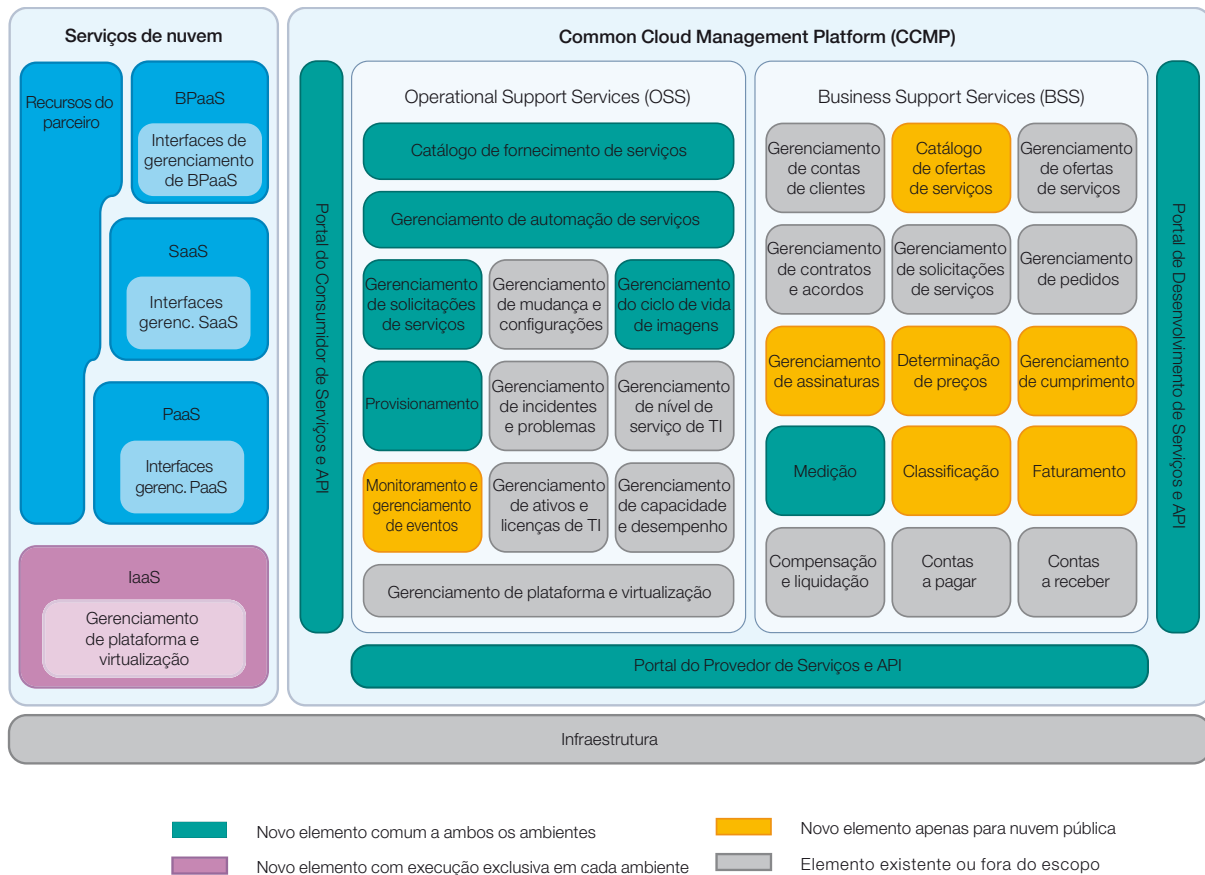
Serviços de nuvem

Recursos do parceiro

BPaaS

Interfaces de gerenciamento de BPaaS

SaaS

Interfaces gerenc. SaaS

PaaS

Interfaces gerenc. PaaS

IaaS

Gerenciamento de plataforma e virtualização

Common Cloud Management Platform (CCMP)

Portal do Consumidor de Serviços e API

Operational Support Services (OSS)

Catálogo de fornecimento de serviços

Gerenciamento de automação de serviços

Gerenciamento de solicitações de serviços

Gerenciamento de mudança e configurações

Gerenciamento do ciclo de vida de imagens

Provisionamento

Gerenciamento de incidentes e problemas

Gerenciamento de nível de serviço de TI

Monitoramento e gerenciamento de eventos

Gerenciamento de ativos e licenças de TI

Gerenciamento de capacidade e desempenho

Gerenciamento de plataforma e virtualização

Business Support Services (BSS)

Gerenciamento de contas de clientes

Catálogo de ofertas de serviços

Gerenciamento de ofertas de serviços

Gerenciamento de contratos e acordos

Gerenciamento de solicitações de serviços

Gerenciamento de pedidos

Gerenciamento de assinaturas

Determinação de preços

Gerenciamento de cumprimento

Medição

Classificação

Faturamento

Compensação e liquidação

Contas a pagar

Contas a receber

Portal de Desenvolvimento de Serviços e API

Portal do Provedor de Serviços e API

Infraestrutura

Novo elemento comum a ambos os ambientes

Novo elemento com execução exclusiva em cada ambiente

Novo elemento apenas para nuvem pública

Elemento existente ou fora do escopo